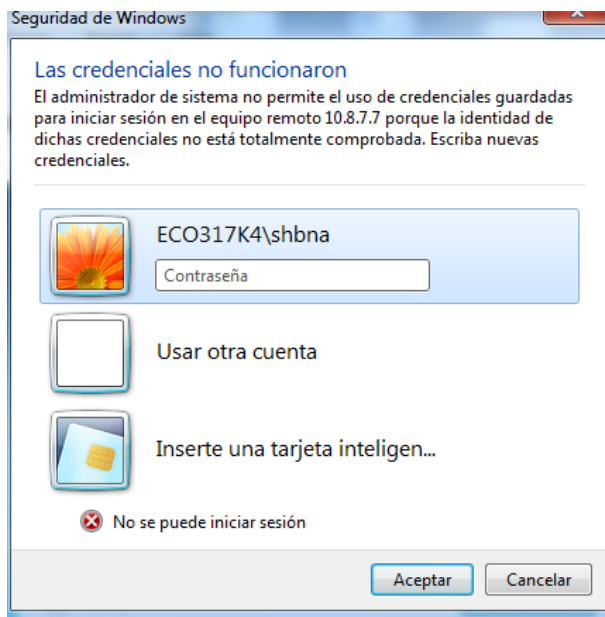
Seguridad de Windows

Las credenciales no funcionaron
El administrador de sistema no permite el uso de credenciales guardadas para iniciar sesión en el equipo remoto 10.8.7.7 porque la identidad de dichas credenciales no está totalmente comprobada. Escriba nuevas credenciales.

ECO317K4\shbna
Contraseña

Usar otra cuenta

Inserte una tarjeta inteligen...

No se puede iniciar sesión

Aceptar
Cancelar